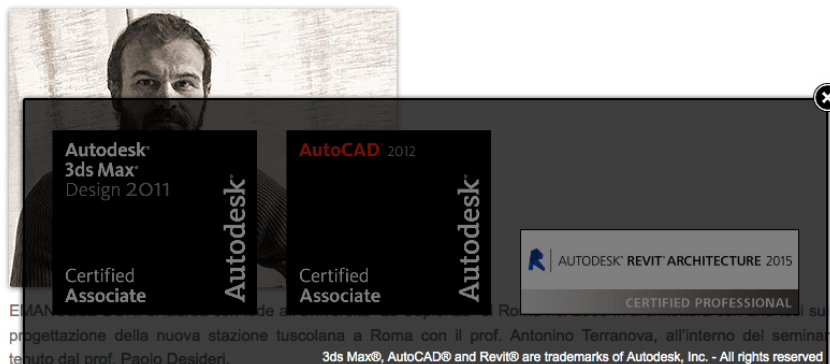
Autodesk®
3ds Max®
Design 2011

Certified
Associate

Autodesk

AutoCAD® 2012

Certified
Associate

Autodesk

AUTODESK® REVIT® ARCHITECTURE 2015

CERTIFIED PROFESSIONAL

EMAN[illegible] Ro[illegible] su
progettazione della nuova stazione tuscolana a Roma con il prof. Antonino Terranova, all'interno del semina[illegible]
tenuto dal prof. Paolo Desideri.

3ds Max®, AutoCAD® and Revit® are trademarks of Autodesk, Inc. - All rights reserved